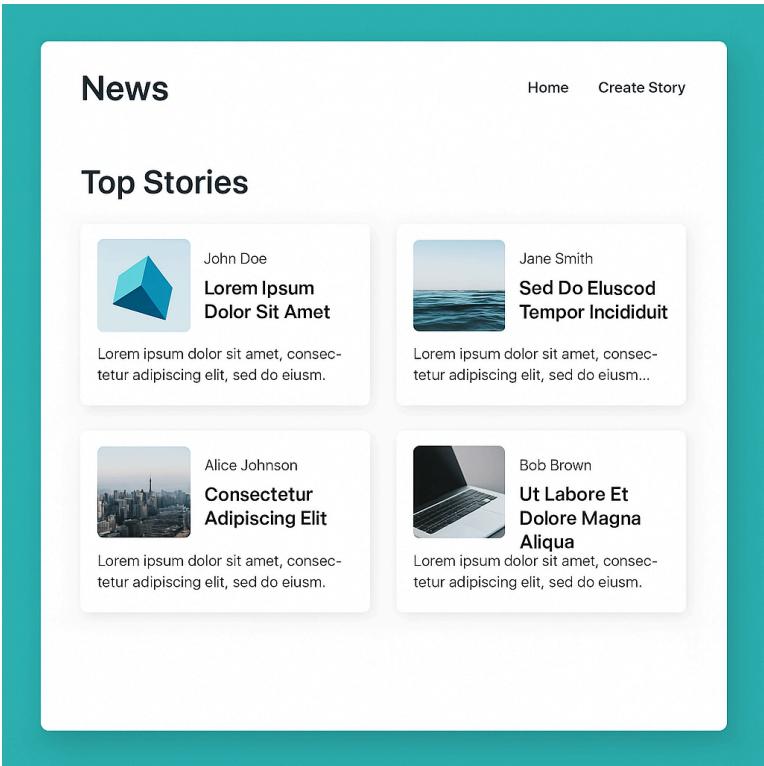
News

Home Create Story

Top Stories

John Doe

Lorem Ipsum Dolor Sit Amet

Lorem ipsum dolor sit amet, consectetur adipiscing elit, sed do eiusm.

Jane Smith

Sed Do Eluscod Tempor Incididuit

Lorem ipsum dolor sit amet, consectetur adipiscing elit, sed do eiusm...

Alice Johnson

Consectetur Adipiscing Elit

Lorem ipsum dolor sit amet, consectetur adipiscing elit, sed do eiusm.

Bob Brown

Ut Labore Et Dolore Magna Aliqua

Lorem ipsum dolor sit amet, consectetur adipiscing elit, sed do eiusm.